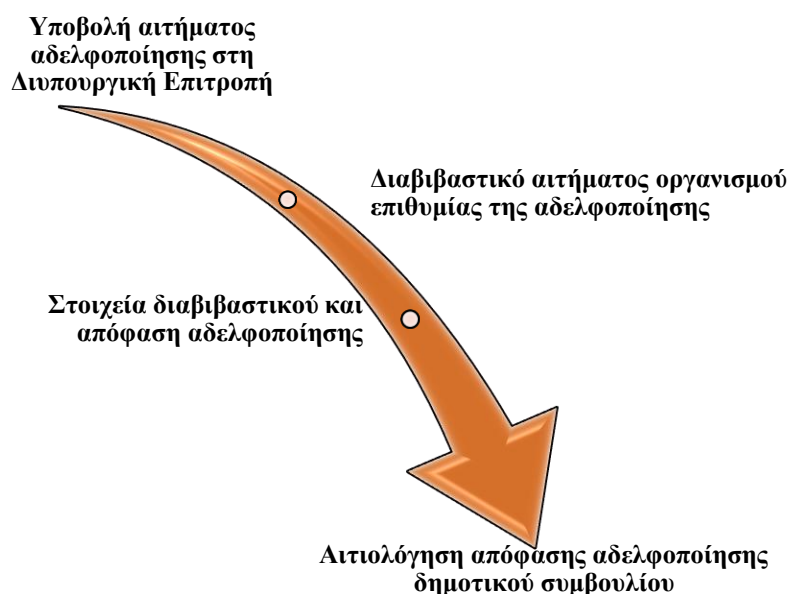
Υποβολή αιτήματος αδελφοποίησης στη Διυπουργική Επιτροπή

Διαβιβαστικό αιτήματος οργανισμού επιθυμίας της αδελφοποίησης

Στοιχεία διαβιβαστικού και απόφαση αδελφοποίησης

Αιτιολόγηση απόφασης αδελφοποίησης δημοτικού συμβουλίου